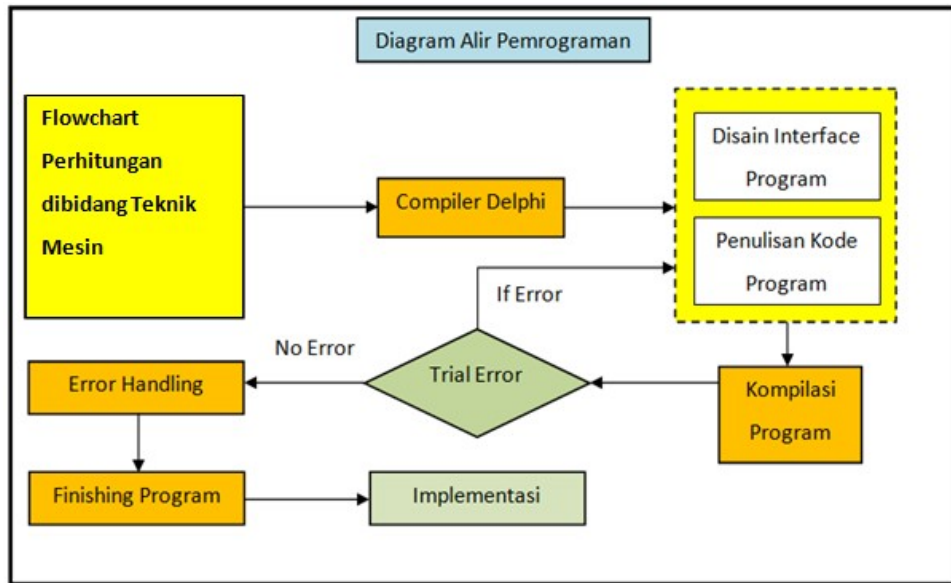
Diagram Alir Pemrograman

Flowchart Perhitungan dibidang Teknik Mesin

Compiler Delphi

Disain Interface Program

Penulisan Kode Program

If Error

No Error

Trial Error

Error Handling

Kompilasi Program

Finishing Program

Implementasi